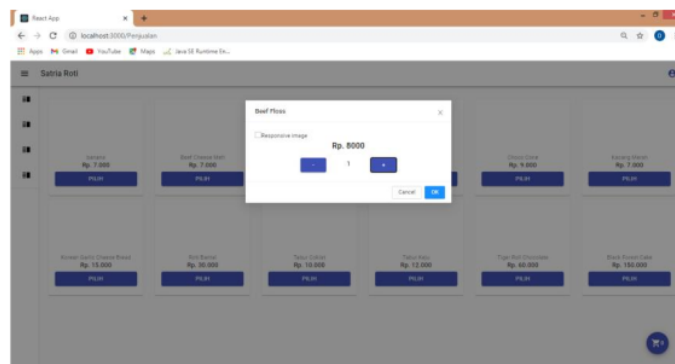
React App
localhost:3000/Penjualan
Apps Gmail YouTube Maps Java SE Runtime En...
Satria Roti
Beef Floss
Responsive image
Rp. 8000
-
1
+
Cancel
OK
Banana
Rp. 7.000
PILIH
Beef Cheese Roll
Rp. 7.000
PILIH
Choco Cone
Rp. 9.000
PILIH
Banana Blend
Rp. 7.000
PILIH
Korean Garlic Cheese Bread
Rp. 15.000
PILIH
Roti Bantal
Rp. 20.000
PILIH
Tahu Gurih
Rp. 10.000
PILIH
Tahu Kuu
Rp. 12.000
PILIH
Tiger Roll Chocolate
Rp. 60.000
PILIH
Black Forest Cake
Rp. 150.000
PILIH
0